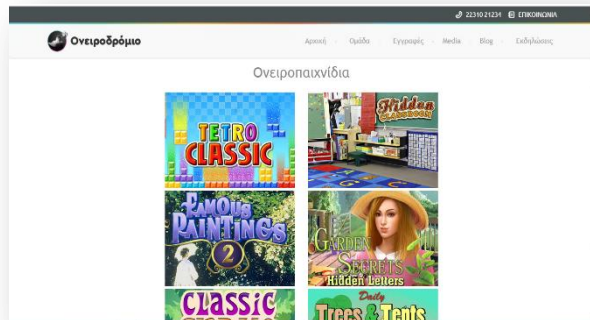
2231021234 ΕΠΙΚΟΙΝΩΝΙΑ

Ονειροδρόμιο

Αρχική Ομάδα Εγγραφές Media Blog Εκδηλώσεις

Ονειροπαιχνίδια

TETRO CLASSIC

Hidden CLASSROOM

FAMOUS PAINTINGS 2

GARDEN SECRETS Hidden Letters

CLASSIC

Daily Trees & Tents